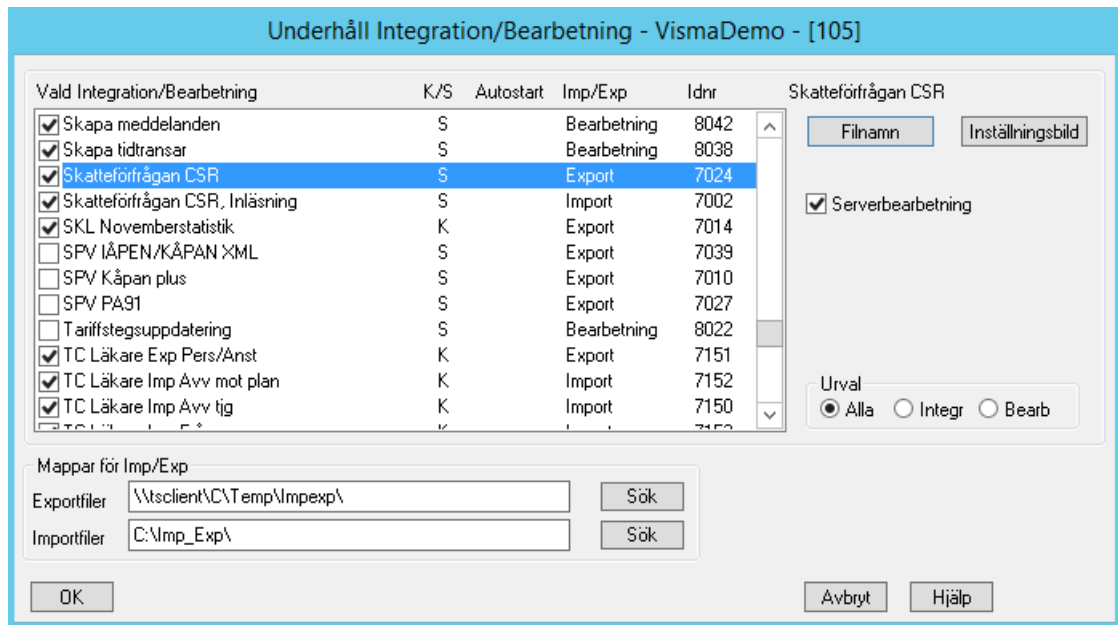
Underhåll Integration/Bearbetning - VismaDemo - [105]

| Vald Integration/Bearbetning | K/S | Autostart | Imp/Exp | Idnr |
|---|---|---|---|---|
| Skapa meddelanden | S | | Bearbetning | 8042 |
| Skapa tidtransar | S | | Bearbetning | 8038 |
| Skatteförfrågan CSR | S | | Export | 7024 |
| Skatteförfrågan CSR, Inläsning | S | | Import | 7002 |
| SKL Novemberstatistik | K | | Export | 7014 |
| SPV IÅPEN/KÅPAN XML | S | | Export | 7039 |
| SPV Kåpan plus | S | | Export | 7010 |
| SPV PA91 | S | | Export | 7027 |
| Tariffstegsuppdatering | S | | Bearbetning | 8022 |
| TC Läkare Exp Pers/Anst | K | | Export | 7151 |
| TC Läkare Imp Avv mot plan | K | | Import | 7152 |
| TC Läkare Imp Avv tjg | K | | Import | 7150 |
| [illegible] | K | | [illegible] | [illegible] |

Skatteförfrågan CSR

Filnamn

Inställningsbild

Serverbearbetning

Urval
Alla Integr Bearb

Mappar för Imp/Exp
Exportfiler \\tsclient\C\Temp\Impexp\ Sök
Importfiler C:\Imp_Exp\ Sök

OK

Avbryt Hjälp